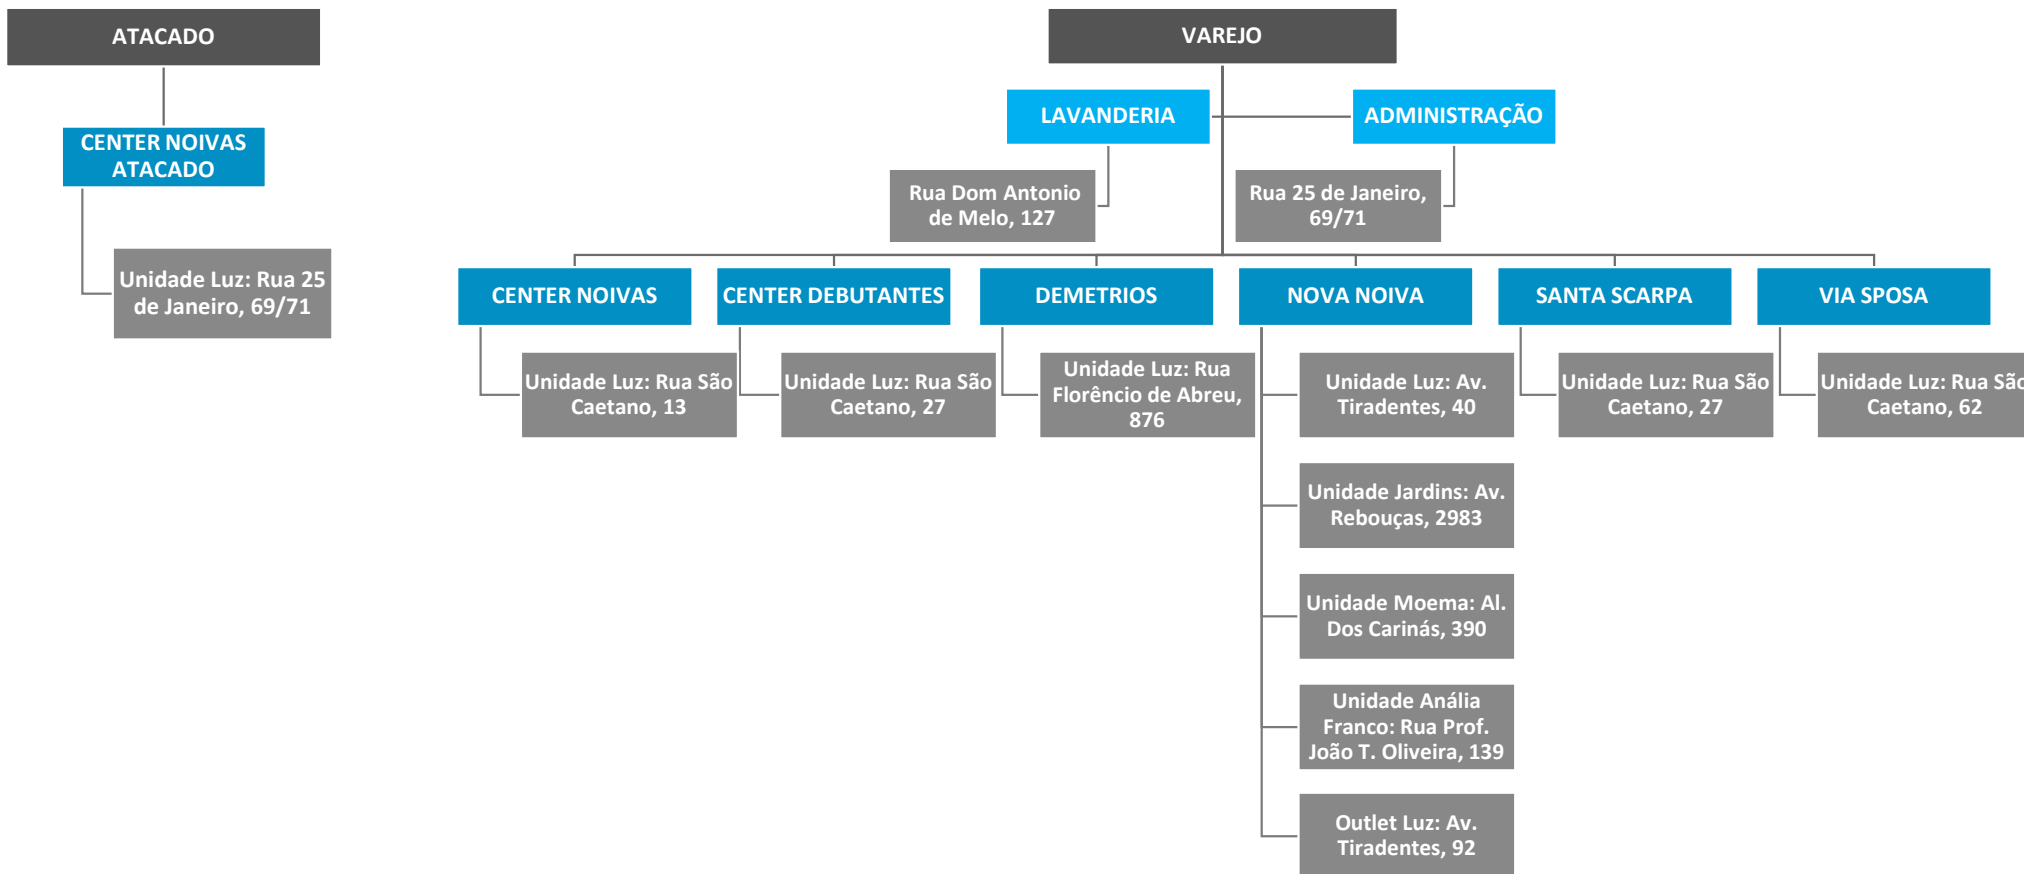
ATACADO

CENTER NOIVAS ATACADO

Unidade Luz: Rua 25 de Janeiro, 69/71

VAREJO

LAVANDERIA

ADMINISTRAÇÃO

Rua Dom Antonio de Melo, 127

Rua 25 de Janeiro, 69/71

CENTER NOIVAS

CENTER DEBUTANTES

DEMETRIOS

NOVA NOIVA

SANTA SCARPA

VIA SPOSA

Unidade Luz: Rua São Caetano, 13

Unidade Luz: Rua São Caetano, 27

Unidade Luz: Rua Florêncio de Abreu, 876

Unidade Luz: Av. Tiradentes, 40

Unidade Jardins: Av. Rebouças, 2983

Unidade Moema: Al. Dos Carinás, 390

Unidade Anália Franco: Rua Prof. João T. Oliveira, 139

Outlet Luz: Av. Tiradentes, 92

Unidade Luz: Rua São Caetano, 27

Unidade Luz: Rua Sã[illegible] Caetano, 62